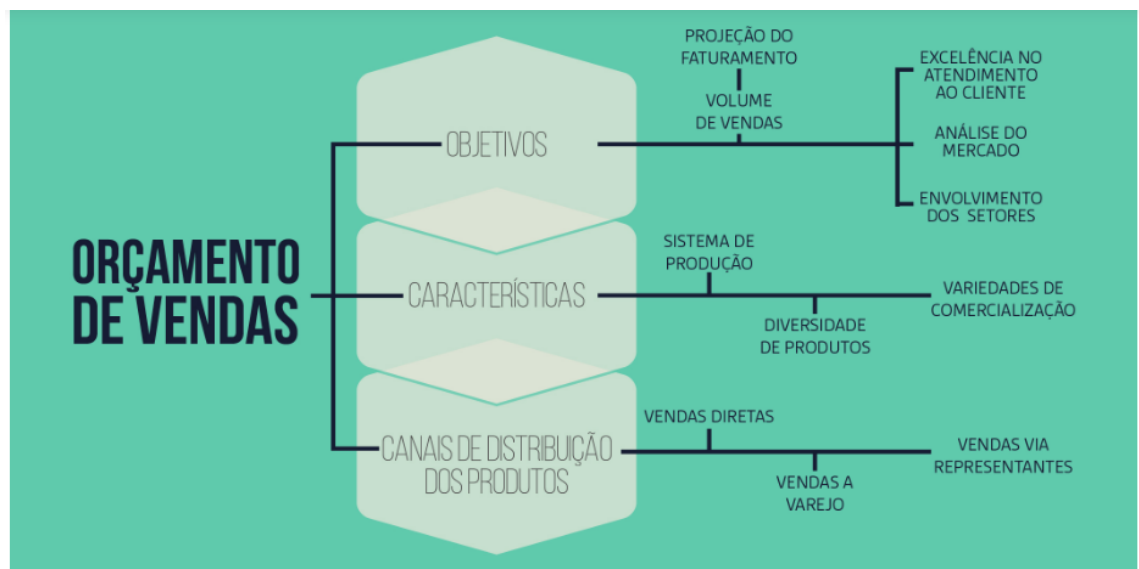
ORÇAMENTO DE VENDAS

OBJETIVOS

PROJEÇÃO DO FATURAMENTO

VOLUME DE VENDAS

EXCELÊNCIA NO ATENDIMENTO AO CLIENTE

ANÁLISE DO MERCADO

ENVOLVIMENTO DOS SETORES

CARACTERÍSTICAS

SISTEMA DE PRODUÇÃO

DIVERSIDADE DE PRODUTOS

VARIEDADES DE COMERCIALIZAÇÃO

CANAIS DE DISTRIBUIÇÃO DOS PRODUTOS

VENDAS DIRETAS

VENDAS A VAREJO

VENDAS VIA REPRESENTANTES